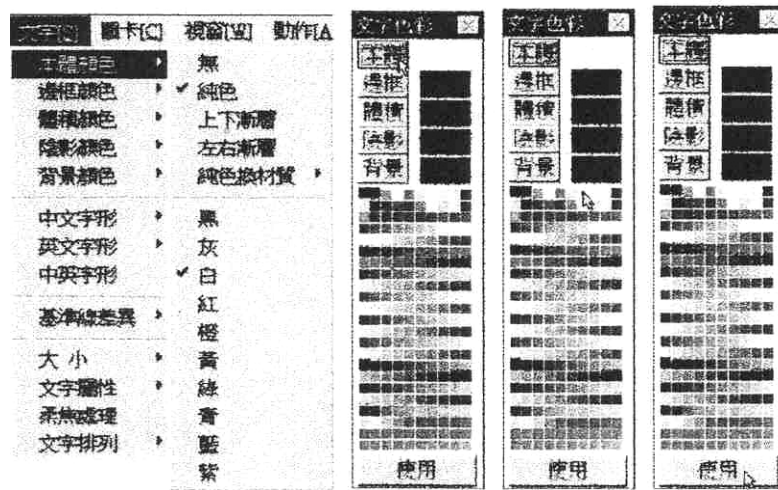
文字[E] 圖卡[C] 視窗[W] 動作A

字體顏色
邊框顏色
體積顏色
陰影顏色
背景顏色

中文字形
英文字形
中英字形

基準線差異

大 小
文字屬性
柔焦處理
文字排列

無
✔ 純色
上下漸層
左右漸層
純色換材質

黑
灰
✔ 白
紅
橙
黃
綠
青
藍
紫

文字色彩
字體
邊框
體積
陰影
背景
使用

文字色彩
字體
邊框
體積
陰影
背景
使用

文字色彩
字體
邊框
體積
陰影
背景
使用